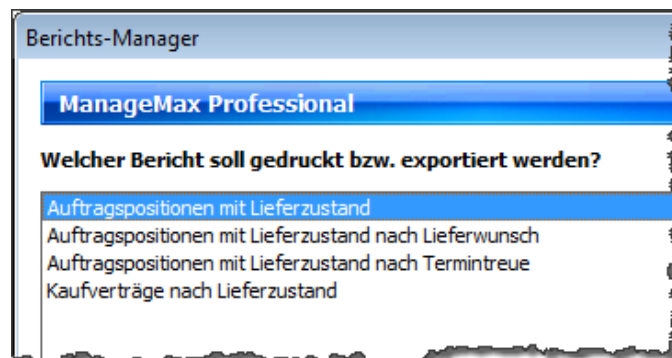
Berichts-Manager

ManageMax Professional

Welcher Bericht soll gedruckt bzw. exportiert werden?

Auftragspositionen mit Lieferzustand
Auftragspositionen mit Lieferzustand nach Lieferwunsch
Auftragspositionen mit Lieferzustand nach Termintreue
Kaufverträge nach Lieferzustand